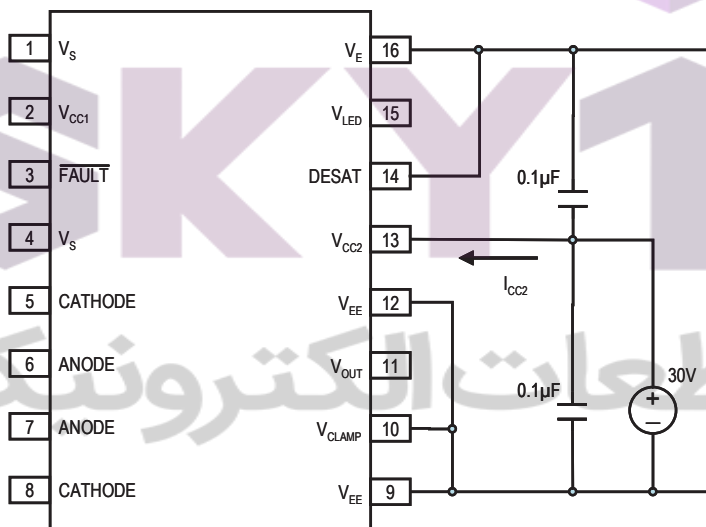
1 $V_S$
2 $V_{CC1}$
3 $\overline{FAULT}$
4 $V_S$
5 CATHODE
6 ANODE
7 ANODE
8 CATHODE

$V_E$ 16
$V_{LED}$ 15
DESAT 14
$V_{CC2}$ 13
$V_{EE}$ 12
$V_{OUT}$ 11
$V_{CLAMP}$ 10
$V_{EE}$ 9

0.1µF
$I_{CC2}$
0.1µF
30V
+
–

SKY
لعات الكتروني